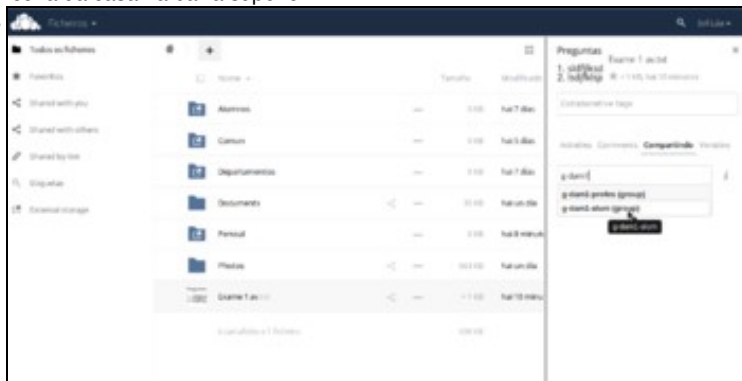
Ficheiros ▾

Todos os ficheiros
Favoritos
Shared with you
Shared with others
Shared by link
Etiquetas
External storage

+

Nome ▴
Tamaño
Modificado

Alumnos
hai 7 días
Comun
hai 5 días
Departamentos
hai 7 días
Documents
hai un día
Persoal
hai 8 minutos
Photos
hai un día
Exame 1.av
hai 10 minutos

Preguntas
Exame 1.av.txt
1. sddfdksd
2. lsdjfklsjs

Collaborative tags

Actividades Comments Compartindo Versións

g-dam1
g-dam1-profes (group)
g-dam1-alum (group)
g-dam1-alum